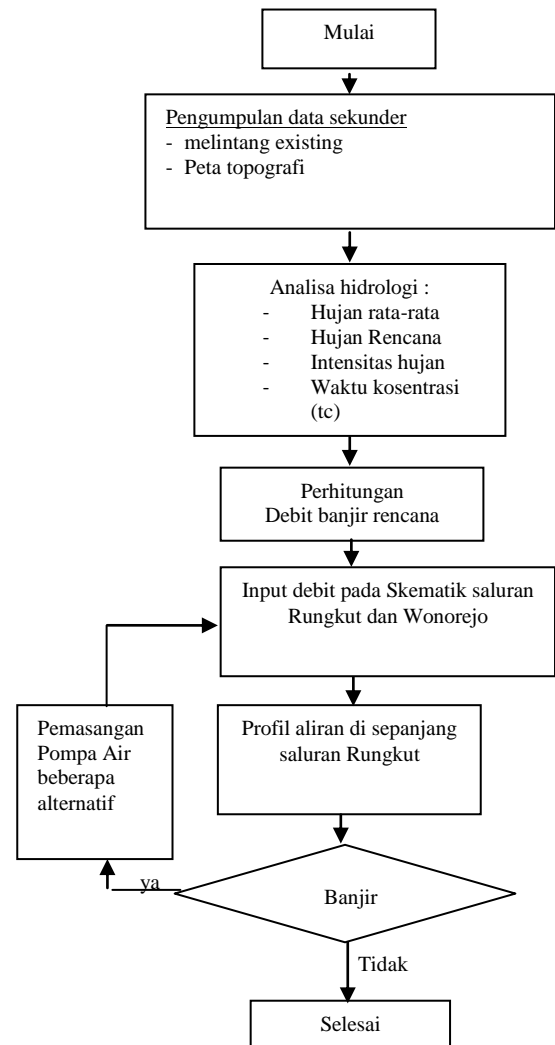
Mulai

Pengumpulan data sekunder
- melintang existing
- Peta topografi

Analisa hidrologi :
- Hujan rata-rata
- Hujan Rencana
- Intensitas hujan
- Waktu kosentrasi (tc)

Perhitungan
Debit banjir rencana

Input debit pada Skematik saluran Rungkut dan Wonorejo

Pemasangan Pompa Air beberapa alternatif

Profil aliran di sepanjang saluran Rungkut

ya

Banjir

Tidak

Selesai